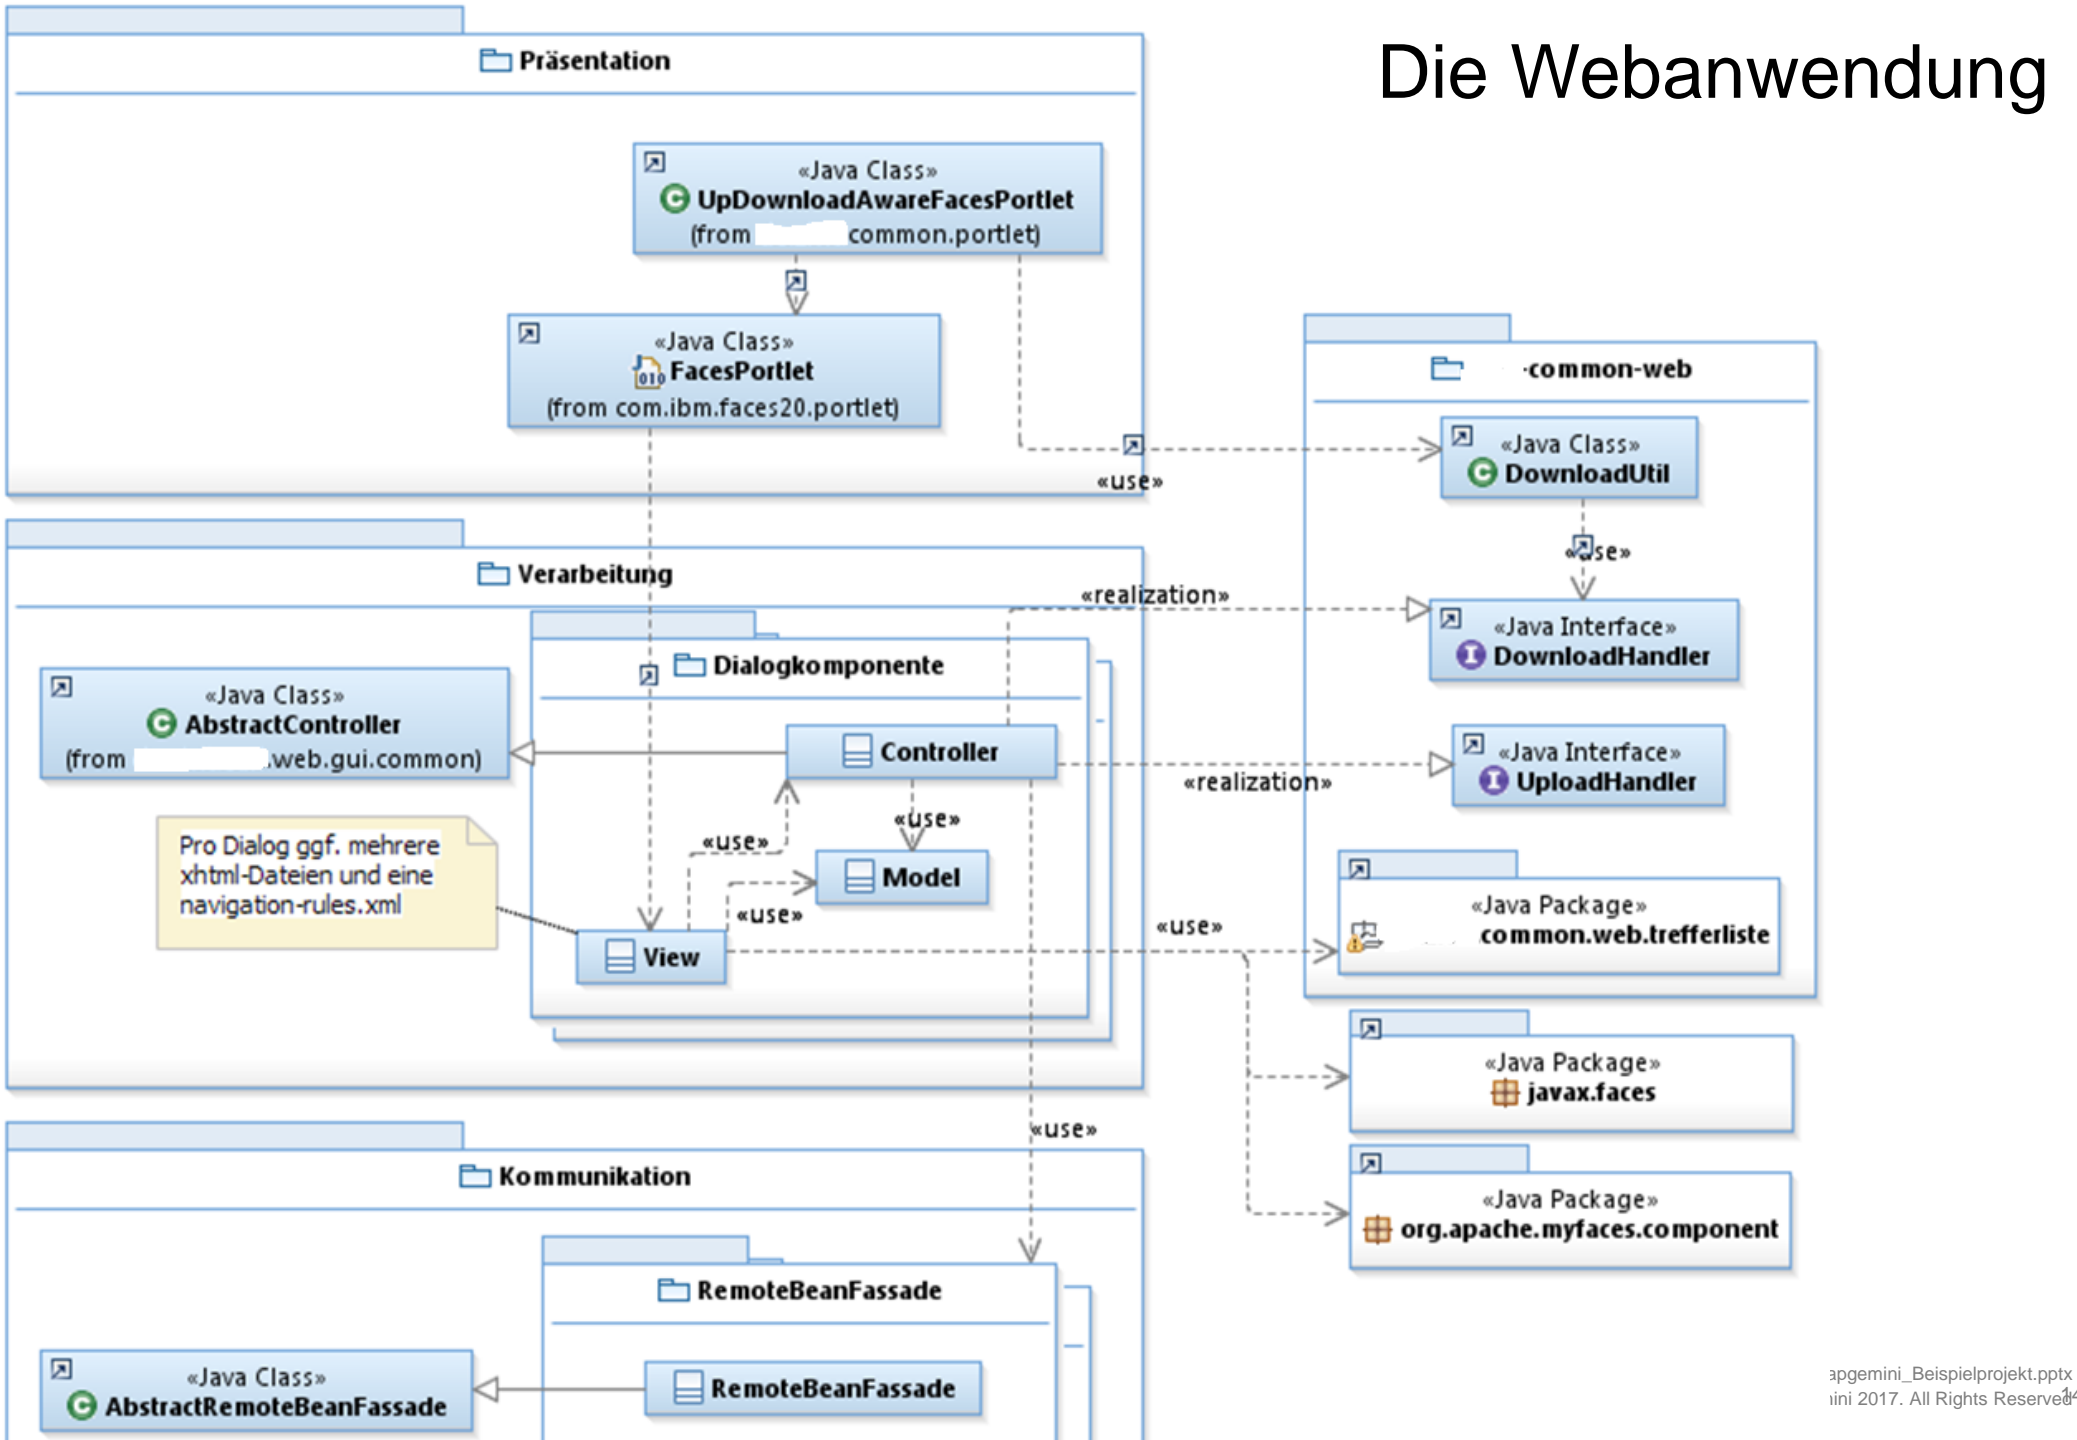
Die Webanwendung

Präsentation

«Java Class»
UpDownloadAwareFacesPortlet
(from common.portlet)

«Java Class»
FacesPortlet
(from com.ibm.faces20.portlet)

«use»

common-web

«Java Class»
DownloadUtil

«use»

«Java Interface»
DownloadHandler

«Java Interface»
UploadHandler

«Java Package»
common.web.trefferliste

Verarbeitung

«realization»

Dialogkomponente

«Java Class»
AbstractController
(from .web.gui.common)

Controller

«realization»

«use»

«use»

Model

«use»

Pro Dialog ggf. mehrere xhtml-Dateien und eine navigation-rules.xml

View

«use»

«Java Package»
javax.faces

«Java Package»
org.apache.myfaces.component

«use»

Kommunikation

RemoteBeanFassade

«Java Class»
AbstractRemoteBeanFassade

RemoteBeanFassade

apgemini_Beispielprojekt.pptx
ini 2017. All Rights Reserved